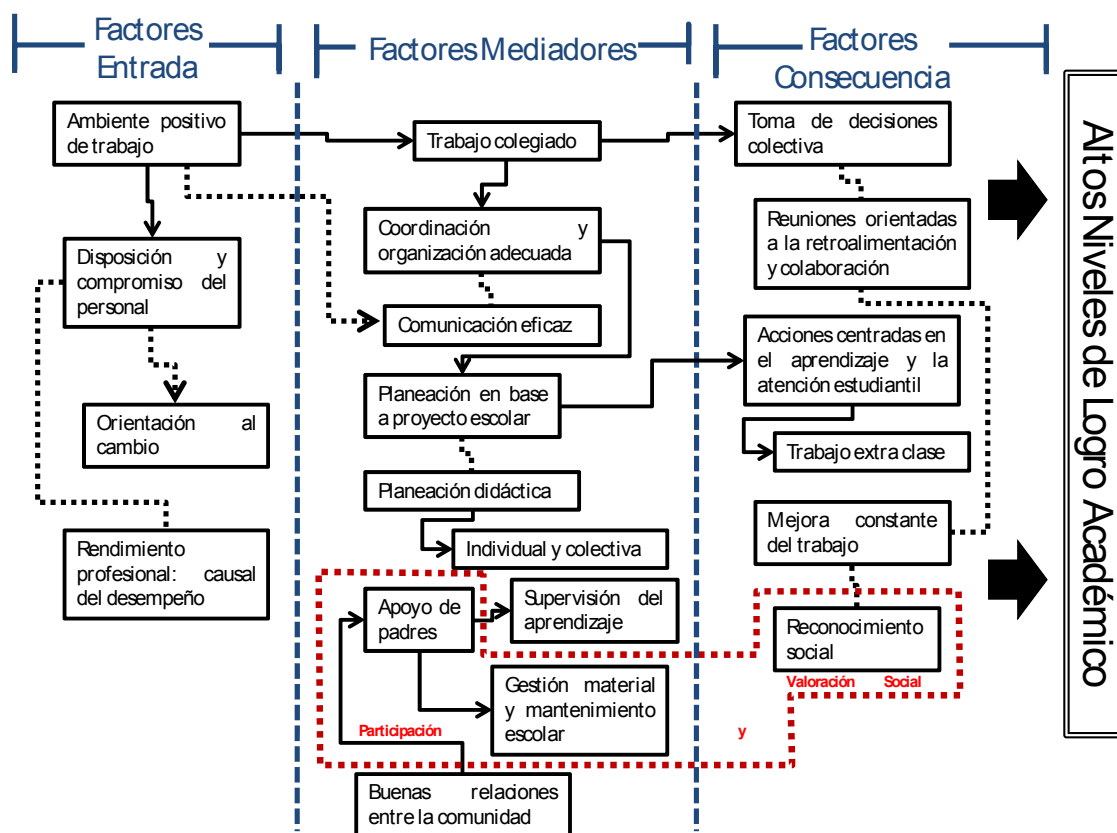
Factores Entrada

Factores Mediadores

Factores Consecuencia

Ambiente positivo de trabajo

Disposición y compromiso del personal

Orientación al cambio

Rendimiento profesional: causal del desempeño

Trabajo colegiado

Coordinación y organización adecuada

Comunicación eficaz

Planeación en base a proyecto escolar

Planeación didáctica

Individual y colectiva

Apoyo de padres

Supervisión del aprendizaje

Gestión material y mantenimiento escolar

Participación

Buenas relaciones entre la comunidad

Toma de decisiones colectiva

Reuniones orientadas a la retroalimentación y colaboración

Acciones centradas en el aprendizaje y la atención estudiantil

Trabajo extra clase

Mejora constante del trabajo

Reconocimiento social

Valoración Social

y

Altos Niveles de Logro Académico